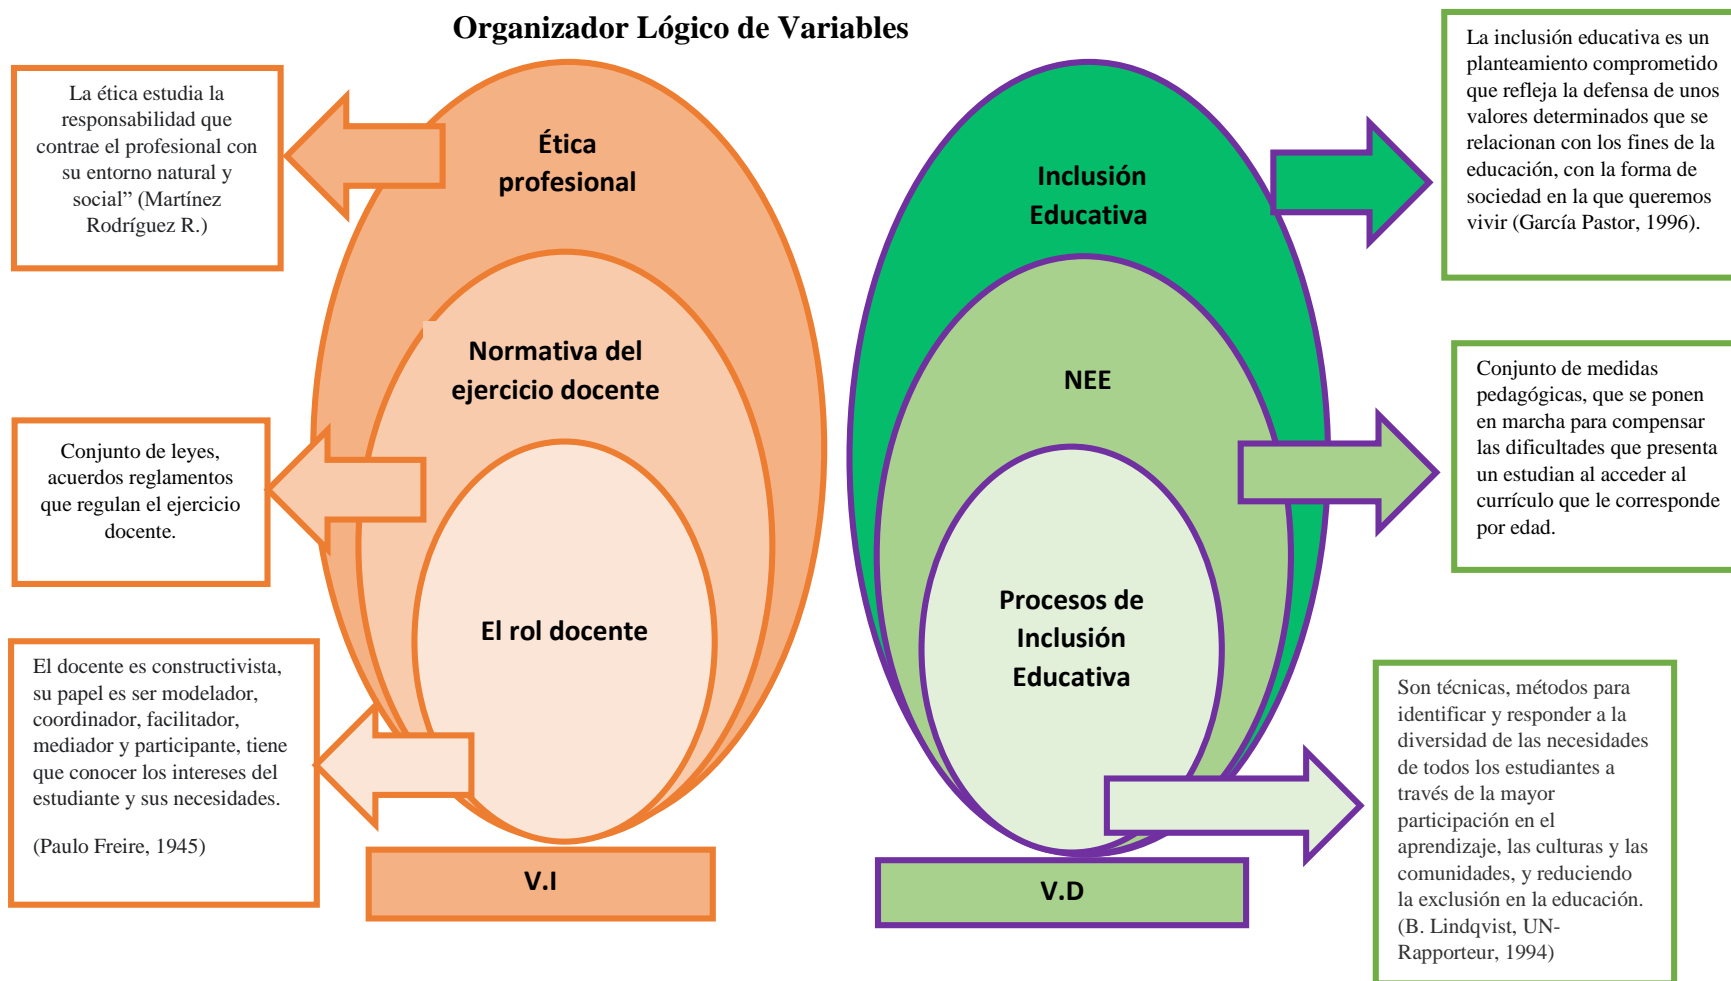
Organizador Lógico de Variables

La ética estudia la responsabilidad que contrae el profesional con su entorno natural y social" (Martínez Rodríguez R.)

Ética profesional

Normativa del ejercicio docente

Conjunto de leyes, acuerdos reglamentos que regulan el ejercicio docente.

El rol docente

El docente es constructivista, su papel es ser modelador, coordinador, facilitador, mediador y participante, tiene que conocer los intereses del estudiante y sus necesidades.

(Paulo Freire, 1945)

V.I

Inclusión Educativa

La inclusión educativa es un planteamiento comprometido que refleja la defensa de unos valores determinados que se relacionan con los fines de la educación, con la forma de sociedad en la que queremos vivir (García Pastor, 1996).

NEE

Conjunto de medidas pedagógicas, que se ponen en marcha para compensar las dificultades que presenta un estudian al acceder al currículo que le corresponde por edad.

Procesos de Inclusión Educativa

Son técnicas, métodos para identificar y responder a la diversidad de las necesidades de todos los estudiantes a través de la mayor participación en el aprendizaje, las culturas y las comunidades, y reduciendo la exclusión en la educación. (B. Lindqvist, UN-Rapporteur, 1994)

V.D